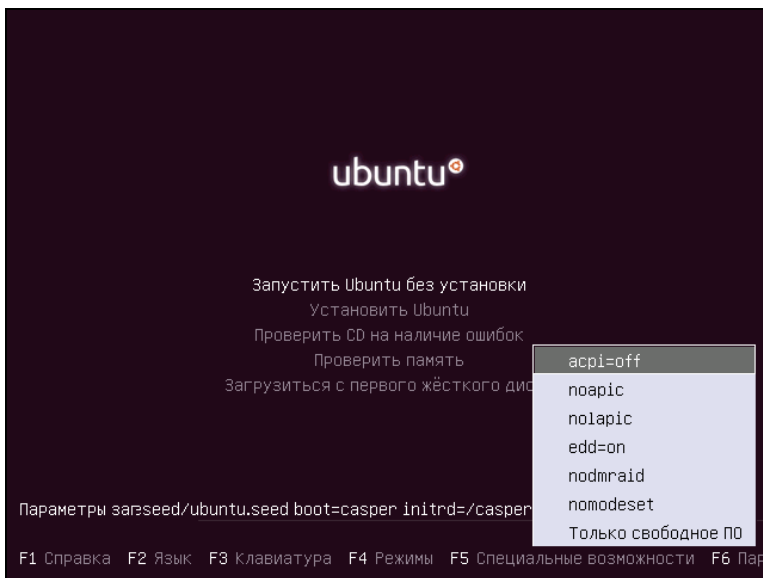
ubuntu

Запустить Ubuntu без установки
Установить Ubuntu
Проверить CD на наличие ошибок
Проверить память
Загрузиться с первого жёсткого дис

acpi=off
noapic
nolapic
edd=on
nodmraid
nomodeset
Только свободное ПО

Параметры загseed/ubuntu.seed boot=casper initrd=/casper

F1 Справка F2 Язык F3 Клавиатура F4 Режимы F5 Специальные возможности F6 Пар